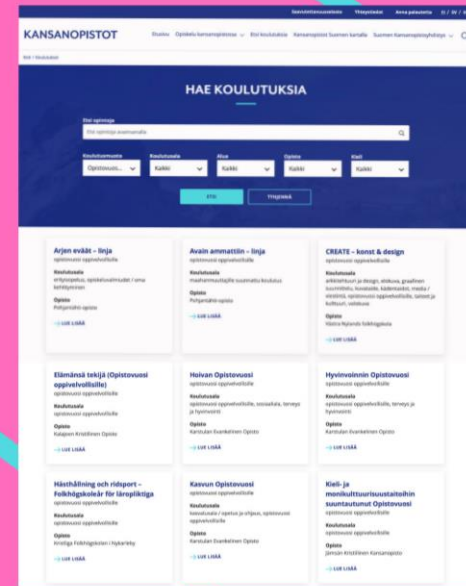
Saavutettavuusseloste Yhteystiedot Anna palautetta FI / SV / EN

KANSANOPISTOT

Etusivu Opiskelu kansanopistossa Etsi koulutuksia Kansanopistot Suomen kartalla Suomen Kansanopistoyhdistys

Etsi / Koulutukset

HAE KOULUTUKSIA

Etsi opintoja

Etsi opintoja asiasanalla

Koulutusmuoto
Opistovuosi...

Koulutusala
Kaikki

Alue
Kaikki

Opisto
Kaikki

Kieli
Kaikki

ETSI

TYHJENNÄ

Arjen eväät – linja
opistovuosi oppivelvollisille
Koulutusala
erityisopetus, opiskeluvalmiudet / oma kehittyminen
Opisto
Pohjantähti-opisto
LUE LISÄÄ

Avain ammattiin – linja
opistovuosi oppivelvollisille
Koulutusala
maahanmuuttajille suunnattu koulutus
Opisto
Pohjantähti-opisto
LUE LISÄÄ

CREATE – konst & design
opistovuosi oppivelvollisille
Koulutusala
arkkitehtuuri ja design, elokuva, graafinen suunnittelu, kuvataide, käsityö, media / viestintä, opistovuosi oppivelvollisille, taiteet ja kulttuuri, valokuva
Opisto
Västra Nylands folkhögskola
LUE LISÄÄ

Elämänsä tekijä (Opistovuosi oppivelvollisille)
opistovuosi oppivelvollisille
Koulutusala
opistovuosi oppivelvollisille
Opisto
Kalajoen Kristillinen Opisto
LUE LISÄÄ

Hoivan Opistovuosi
opistovuosi oppivelvollisille
Koulutusala
opistovuosi oppivelvollisille, sosiaaliala, terveys ja hyvinvointi
Opisto
Karkulan Evankelinen Opisto
LUE LISÄÄ

Hyvinvoinnin Opistovuosi
opistovuosi oppivelvollisille
Koulutusala
opistovuosi oppivelvollisille, terveys ja hyvinvointi
Opisto
Karkulan Evankelinen Opisto
LUE LISÄÄ

Hästhållning och ridsport – Folkhögskoleår för läropliktiga
opistovuosi oppivelvollisille
Koulutusala
opistovuosi oppivelvollisille
Opisto
Kristliga Folkhögskolan i Nykarleby
LUE LISÄÄ

Kasvun Opistovuosi
opistovuosi oppivelvollisille
Koulutusala
kasvatusala / opetus ja ohjaus, opistovuosi oppivelvollisille
Opisto
Karkulan Evankelinen Opisto
LUE LISÄÄ

Kieli- ja monikulttuurisuustaitoihin suuntautunut Opistovuosi
opistovuosi oppivelvollisille
Koulutusala
opistovuosi oppivelvollisille
Opisto
Jämsän Kristillinen Kansanopisto
LUE LISÄÄ